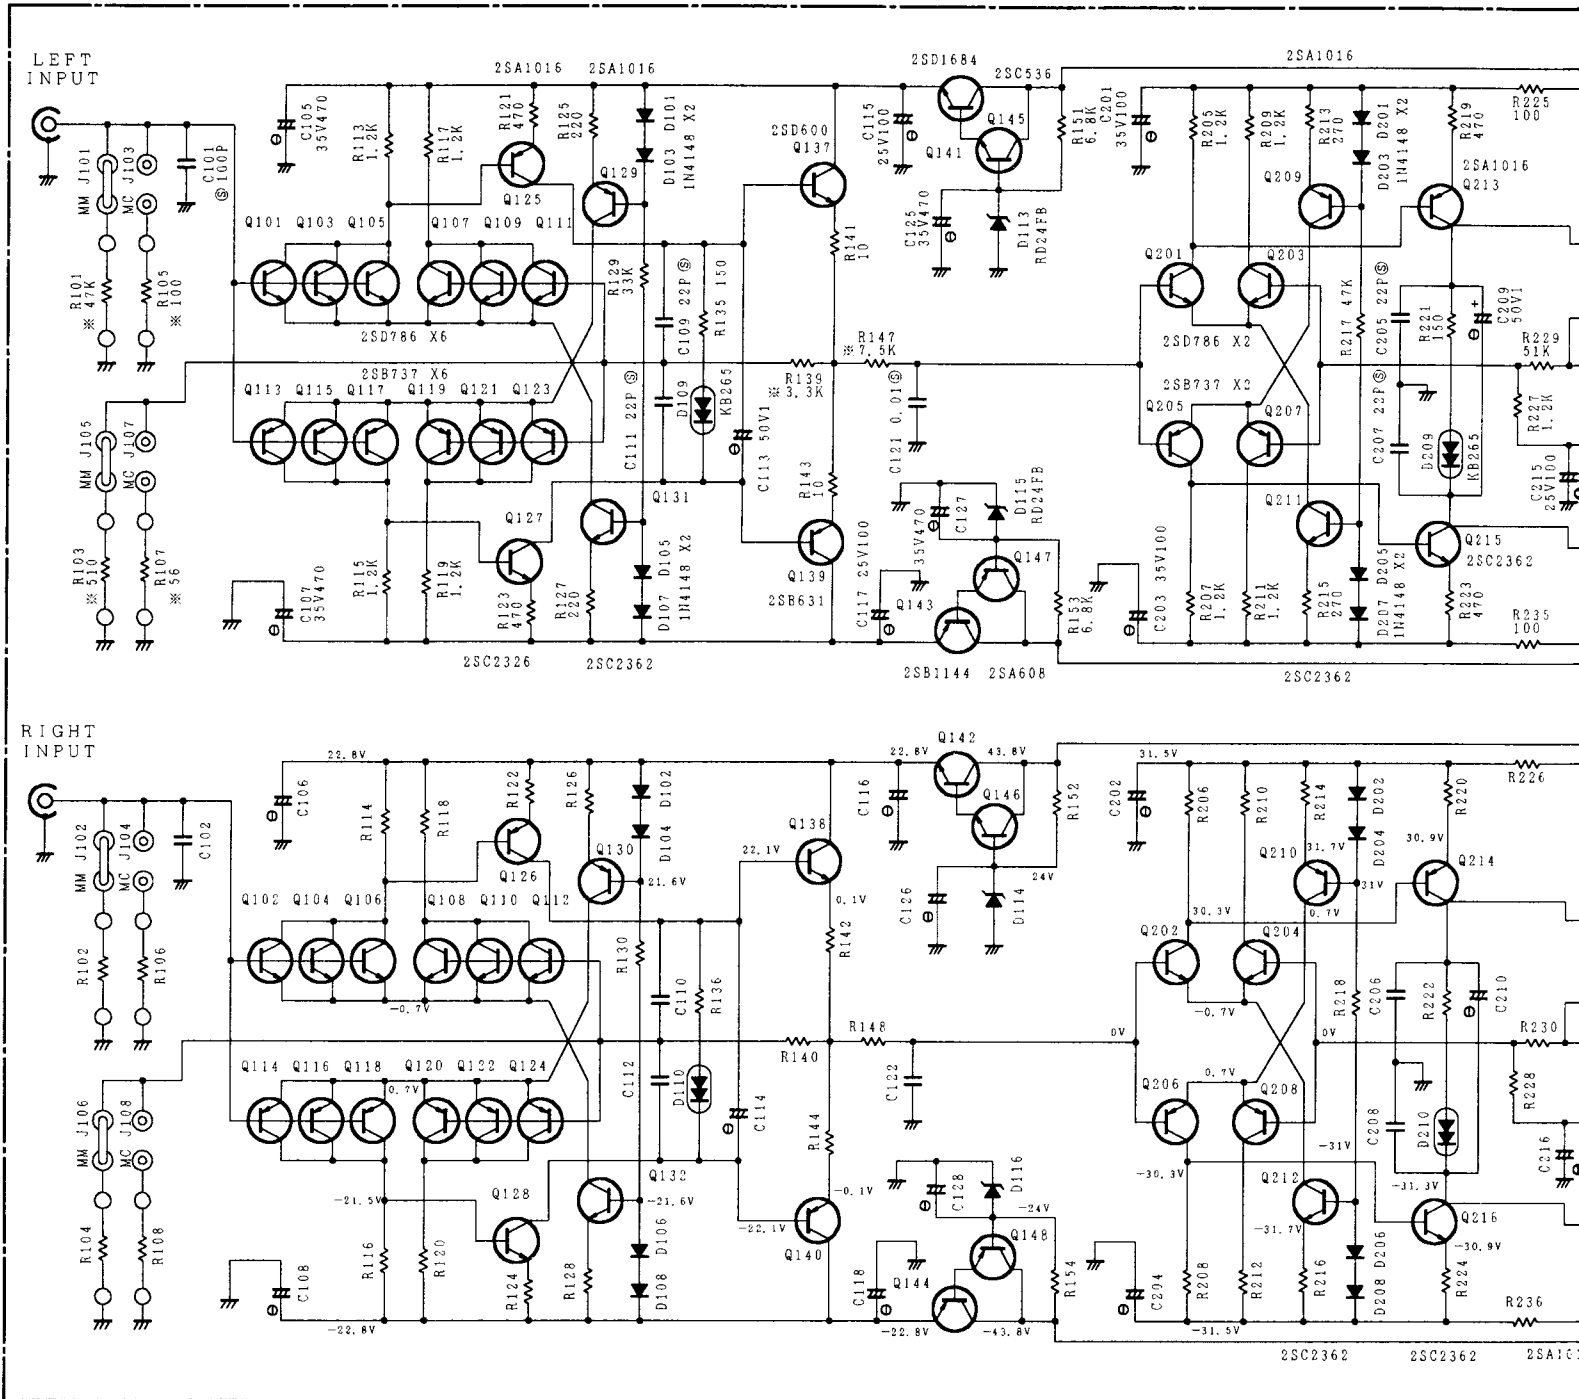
LEFT INPUT

MM J101
MC J103
C101 Ⓢ100P
R101 ※47K
R105 ※100
C105 35V470
R113 1.2K
R117 1.2K
2SA1016
2SA1016
R121 470
R125 220
D101
D103 1N4148 X2
Q125
Q129
Q101 Q103 Q105
Q107 Q109 Q111
2SD786 X6
2SB737 X6
Q113 Q115 Q117 Q119 Q121 Q123
R129 33K
C109 22PⓈ
R135 150
C111 22PⓈ
D109 KB265
C113 50V1
2SD600
Q137
R141 10
2SD1684
2SC536
C115 25V100
Q141
Q145
C125 35V470
D113 RD24FB
R151 6.8K
R147 ※7.5K
R139 ※3.3K
C121 0.01Ⓢ
MM J105
MC J107
R103 ※510
R107 ※56
C107 35V470
R115 1.2K
R119 1.2K
Q127
R123 470
R127 220
Q131
D105
D107 1N4148 X2
R143 10
Q139
2SB631
C117 25V100
Q143
C127 35V470
D115 RD24FB
Q147
R153 6.8K
2SC2326
2SC2362
2SB1144 2SA608
2SA1016
C201 35V100
R205 1.2K
R209 1.2K
R213 270
D201
D203 1N4148 X2
R219 470
R225 100
2SA1016
Q213
Q209
Q201
Q203
2SD786 X2
2SB737 X2
R217 47K
C205 22PⓈ
R221 150
C209 50V1
R229 51K
R227 1.2K
Q205
Q207
C207 22PⓈ
D209 KB265
C215 25V100
Q211
Q215
2SC2362
C203 35V100
R207 1.2K
R211 1.2K
R215 270
D205
D207 1N4148 X2
R223 470
R235 100
2SC2362

RIGHT INPUT

MM J102
MC J104
C102
R102
R106
22.8V
C106
R114
R118
R122
R126
D102
D104
Q126
Q130
21.6V
Q102 Q104 Q106
Q108 Q110 Q112
-0.7V
Q114 Q116 Q118
Q120 Q122 Q124
0.7V
R130
C110
R136
C112
D110
C114
22.1V
Q138
0.1V
R142
22.8V
Q142
43.8V
C116
Q146
C126
D114
24V
R152
R148
R140
C122
MM J106
MC J108
R104
R108
C108
R116
R120
-21.5V
Q128
R124
R128
Q132
-21.6V
D106
D108
R144
-0.1V
-22.1V
Q140
C128
D116
-24V
Q148
C118
Q144
-22.8V
-43.8V
R154
31.5V
C202
R206
R210
R214
D202
D204
R220
R226
Q210
31.7V
31V
30.9V
Q214
30.3V
0.7V
Q202
Q204
-0.7V
0V
R218
C206
R222
C210
R230
0V
0.7V
Q206
Q208
R228
C208
D210
C216
-31V
-30.3V
Q212
-31.3V
Q216
-31.7V
-30.9V
C204
R208
R212
R216
D206
D208
R224
R236
-31.5V
2SC2362
2SC2362
2SA1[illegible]